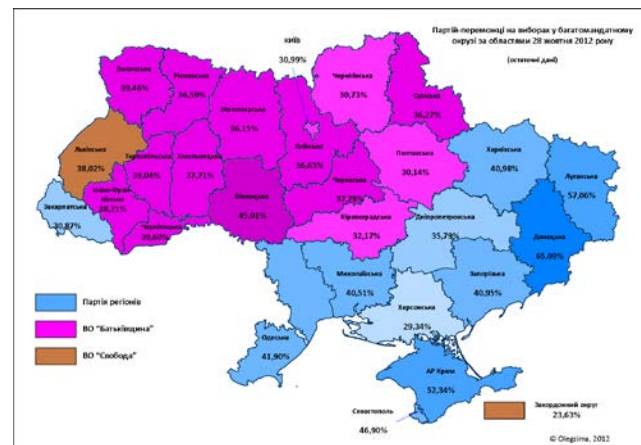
Партії-переможці на виборах у багатомандатному окрузі за областями 28 жовтня 2012 року

(остаточні дані)

Київ
30,99%

Волинська
39,46%

Рівненська
36,59%

Житомирська
36,15%

Чернігівська
30,73%

Сумська
36,27%

Київська
36,63%

Львівська
38,02%

Тернопільська
39,04%

Хмельницька
37,71%

Полтавська
30,14%

Харківська
40,98%

Луганська
57,06%

Івано-Франківська
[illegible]

Закарпатська
30,87%

Чернівецька
39,60%

Вінницька
45,01%

Черкаська
37,78%

Кіровоградська
32,17%

Дніпропетровська
35,79%

Донецька
65,09%

Миколаївська
40,51%

Запорізька
40,95%

Херсонська
29,34%

Одеська
41,90%

АР Крим
52,34%

Севастополь
46,90%

Партія регіонів

ВО "Батьківщина"

ВО "Свобода"

Закордонний округ
23,63%

© Olegzima, 2012